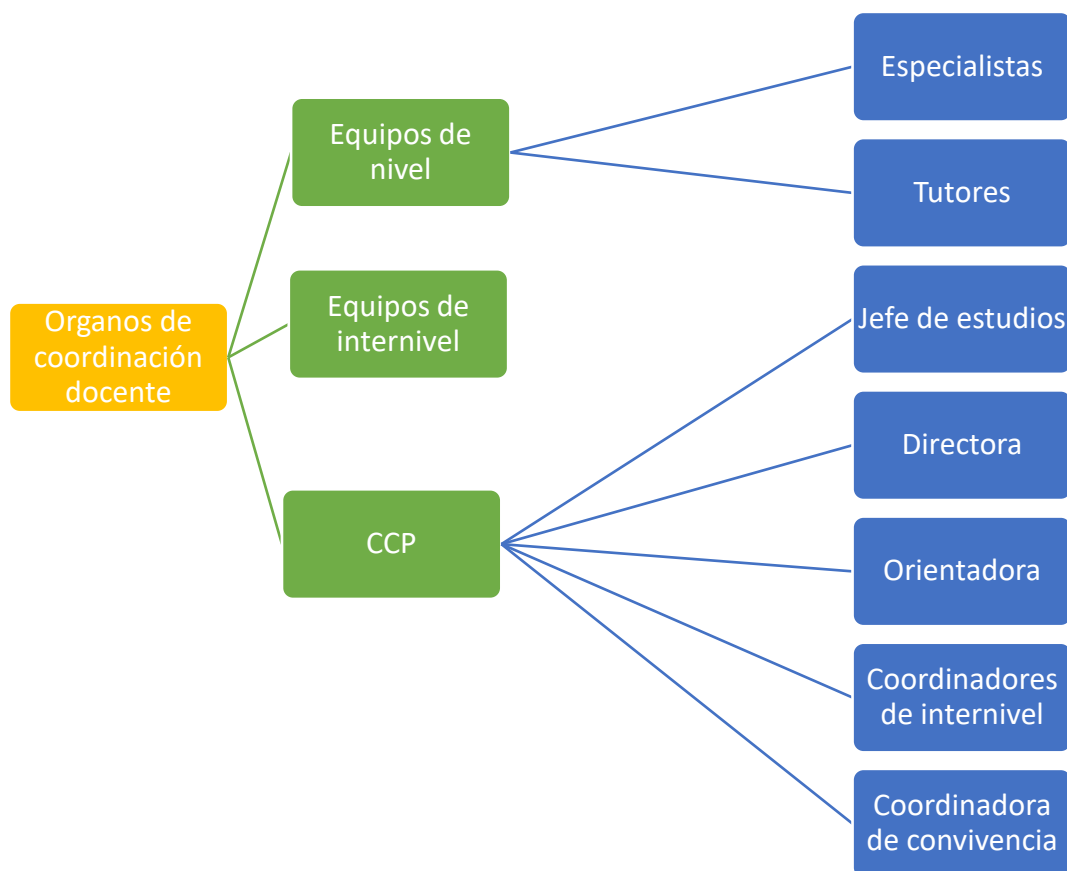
Organos de coordinación docente

Equipos de nivel

Especialistas

Tutores

Equipos de internivel

CCP

Jefe de estudios

Directora

Orientadora

Coordinadores de internivel

Coordinadora de convivencia